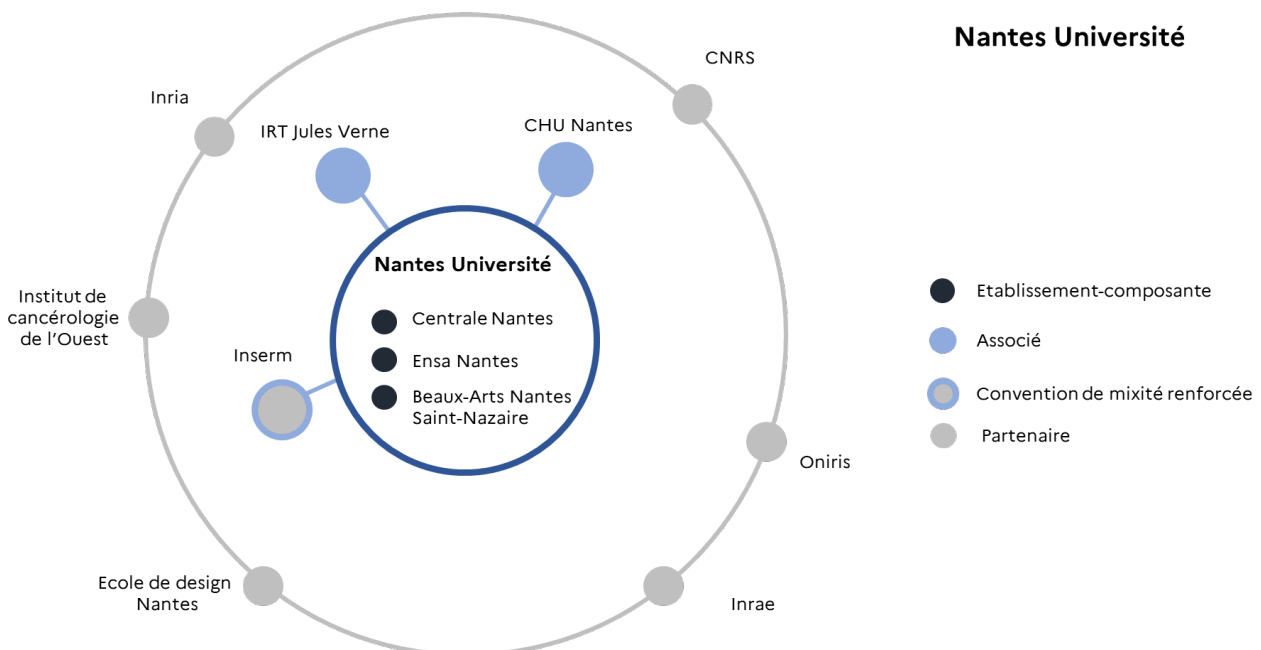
Nantes Université

CNRS

Inria

IRT Jules Verne

CHU Nantes

Nantes Université

Centrale Nantes

Ensa Nantes

Beaux-Arts Nantes Saint-Nazaire

Institut de cancérologie de l'Ouest

Inserm

Oniris

Ecole de design Nantes

Inrae

Etablissement-composante

Associé

Convention de mixité renforcée

Partenaire